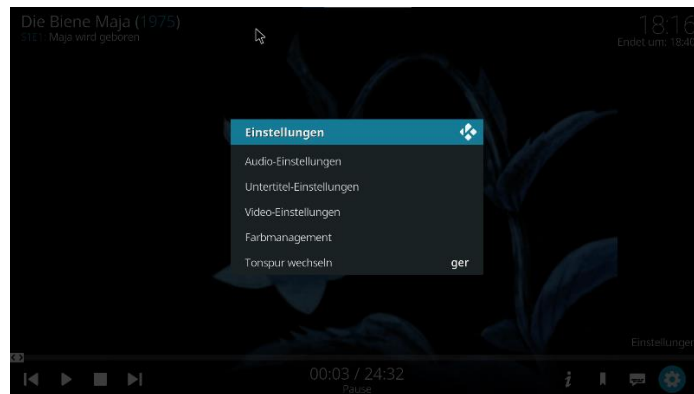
Die Biene Maja (1975)
S1E1 Maja wird geboren

18:16
Endet um: 18:40

Einstellungen

Audio-Einstellungen

Untertitel-Einstellungen

Video-Einstellungen

Farbmanagement

Tonspur wechseln ger

Einstellungen

00:03 / 24:32
Pause